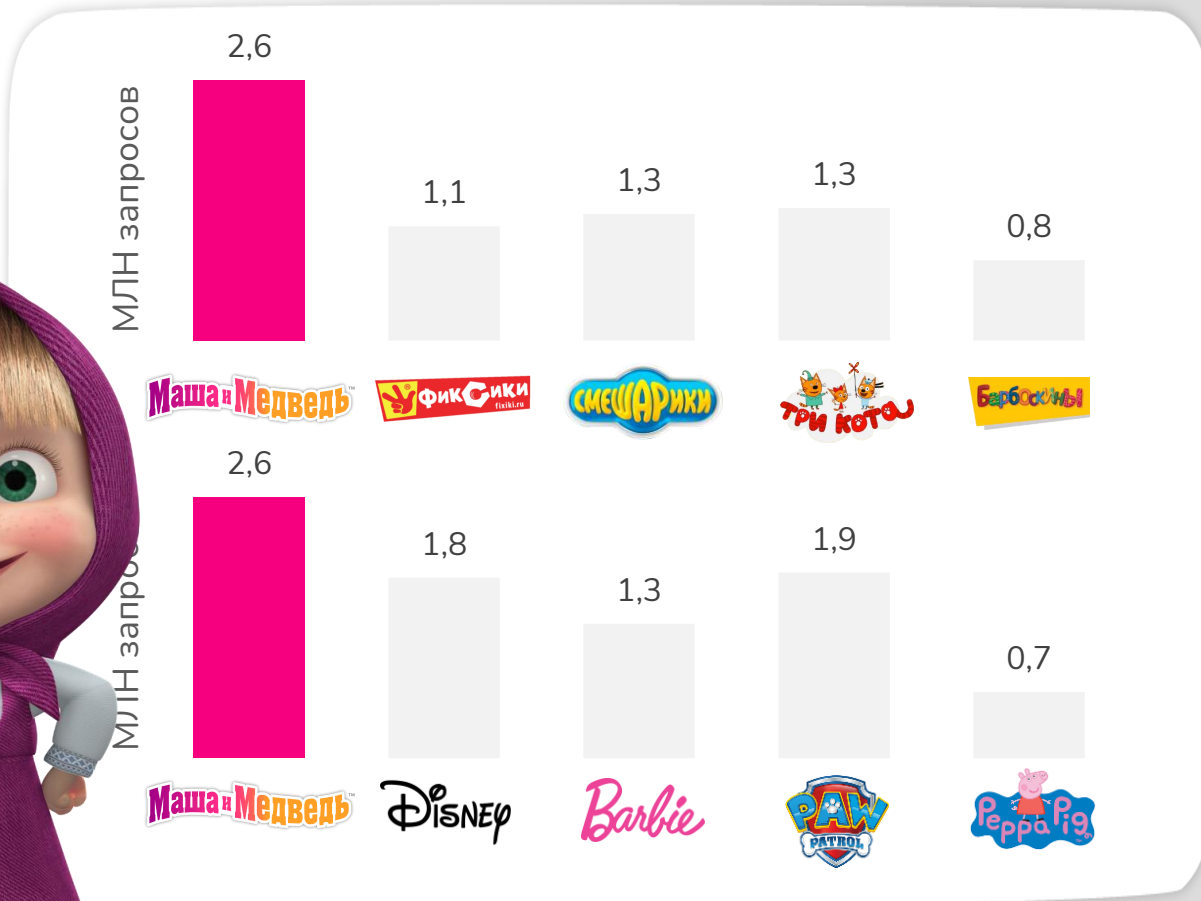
МЛН запросов

2,6

1,1

1,3

1,3

0,8

Маша и Медведь™

Фиксики fixiki.ru

Смешарики

Три кота

Барбоскины

МЛН запросов

2,6

1,8

1,3

1,9

0,7

Маша и Медведь™

Disney

Barbie

PAW PATROL

Peppa Pig